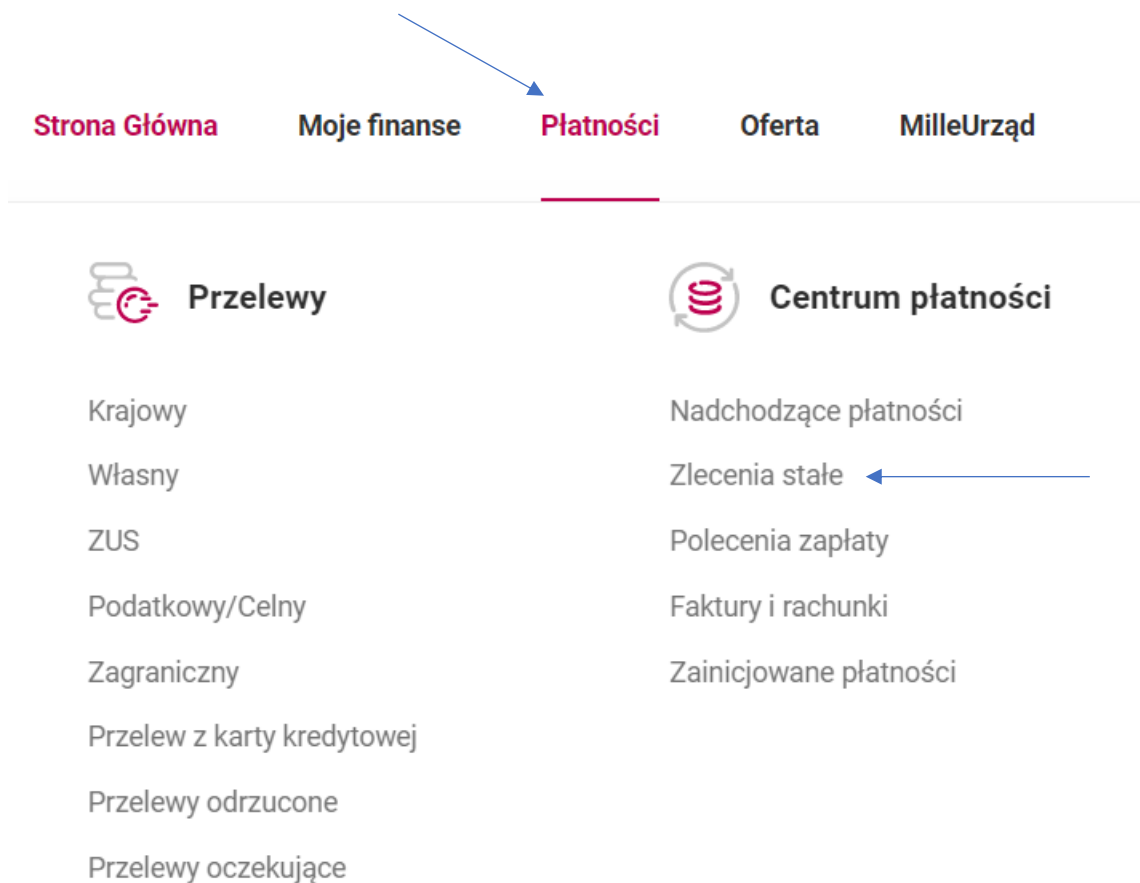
Strona Główna Moje finanse Płatności Oferta MilleUrząd

Przelewy

Krajowy
Własny
ZUS
Podatkowy/Celny
Zagraniczny
Przelew z karty kredytowej
Przelewy odrzucone
Przelewy oczekujące

Centrum płatności

Nadchodzące płatności
Zlecenia stałe
Polecenia zapłaty
Faktury i rachunki
Zainicjowane płatności